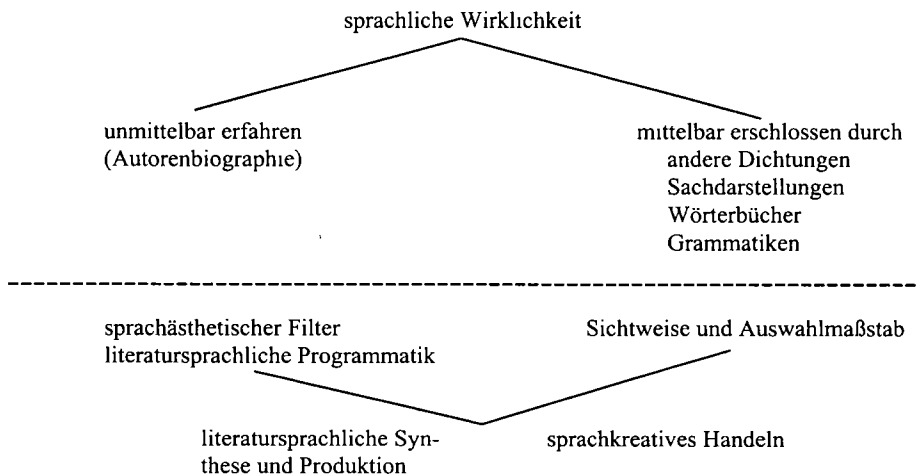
sprachliche Wirklichkeit

unmittelbar erfahren (Autorenbiographie)

mittelbar erschlossen durch
andere Dichtungen
Sachdarstellungen
Wörterbücher
Grammatiken

sprachästhetischer Filter
literatursprachliche Programmatik

Sichtweise und Auswahlmaßstab

literatursprachliche Synthese und Produktion

sprachkreatives Handeln